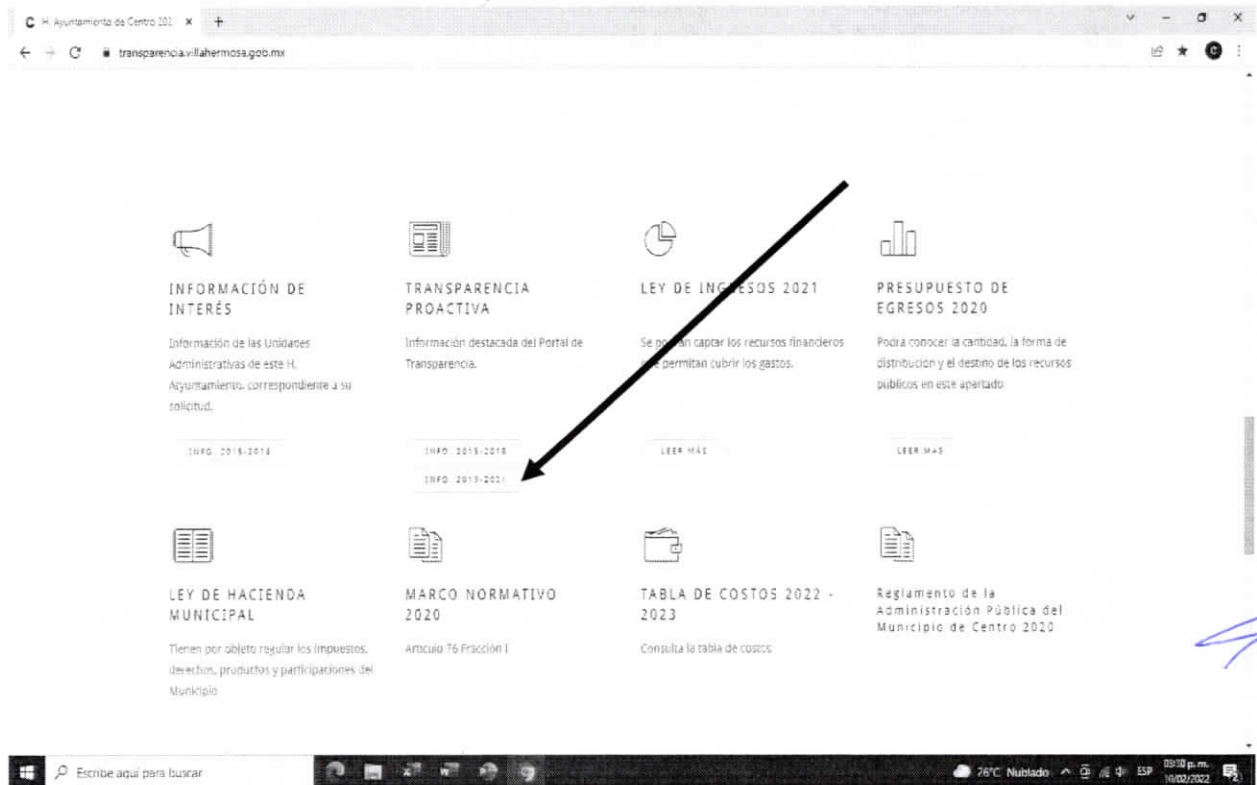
H. Ayuntamiento de Centro 202 ×

transparencia.villahermosa.gob.mx

INFORMACIÓN DE INTERÉS

Información de las Unidades Administrativas de este H. Ayuntamiento, correspondiente a su solicitud.

INFO. 2016-2018

TRANSPARENCIA PROACTIVA

Información destacada del Portal de Transparencia.

INFO. 2015-2018

INFO. 2018-2021

LEY DE INGRESOS 2021

Se podrán captar los recursos financieros que permitan cubrir los gastos.

LEER MÁS

PRESUPUESTO DE EGRESOS 2020

Podrá conocer la cantidad, la forma de distribución y el destino de los recursos públicos en este apartado.

LEER MÁS

LEY DE HACIENDA MUNICIPAL

Tienen por objeto regular los impuestos, derechos, productos y participaciones del Municipio

MARCO NORMATIVO 2020

Artículo 76 Fracción I

TABLA DE COSTOS 2022 - 2023

Consulta la tabla de costos

Reglamento de la Administración Pública del Municipio de Centro 2020

Escribe aquí para buscar

26°C Nublado ESP 03:30 p.m. 10/02/2022